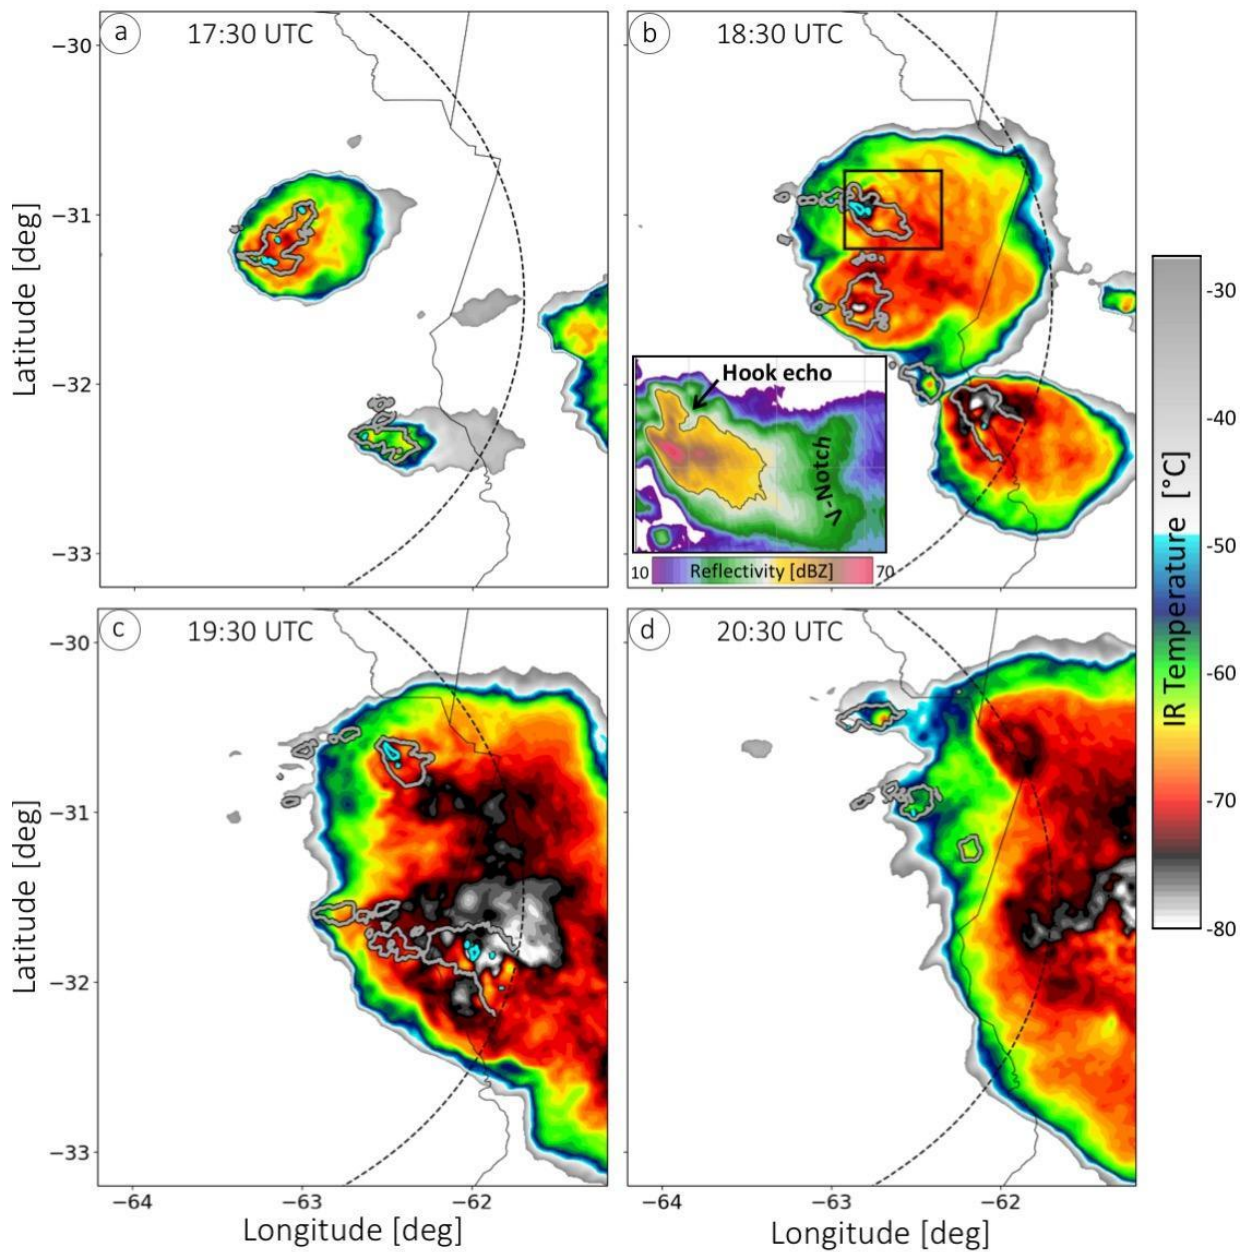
a 17:30 UTC

b 18:30 UTC

c 19:30 UTC

d 20:30 UTC

Latitude [deg]

−30

−31

−32

−33

Hook echo

V-Notch

10 Reflectivity [dBZ] 70

Latitude [deg]

−30

−31

−32

−33

−64 −63 −62

Longitude [deg]

−64 −63 −62

Longitude [deg]

IR Temperature [°C]

-30

-40

-50

-60

-70

-80